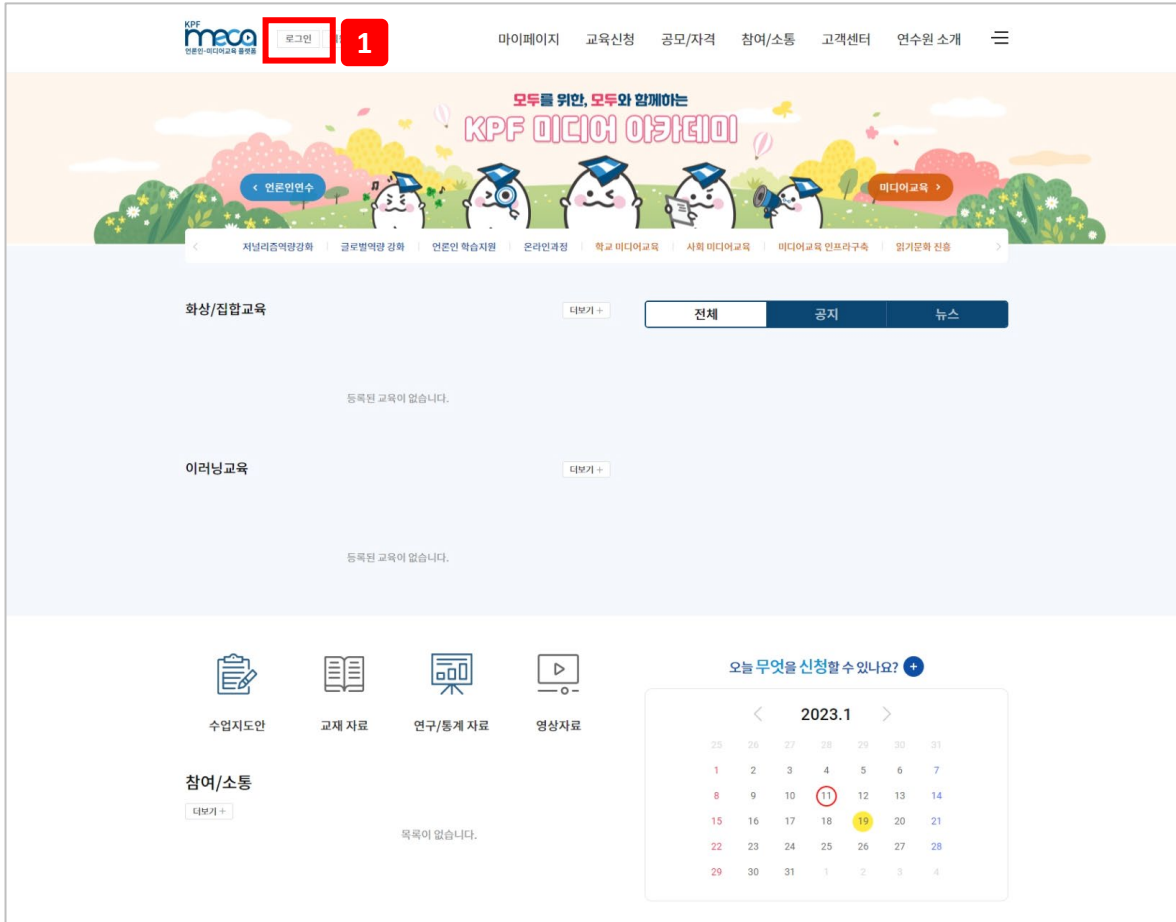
KPF meaa
언론인·미디어교육 플랫폼

로그인

1

마이페이지 교육신청 공모/자격 참여/소통 고객센터 연수원 소개

모두를 위한, 모두와 함께하는
KPF 미디어 아카데미

‹ 언론인연수

미디어교육 ›

저널리즘역량강화 | 글로벌역량 강화 | 언론인 학습지원 | 온라인과정 | 학교 미디어교육 | 사회 미디어교육 | 미디어교육 인프라구축 | 읽기문화 진흥

화상/집합교육

더보기 +

전체 공지 뉴스

등록된 교육이 없습니다.

이러닝교육

더보기 +

등록된 교육이 없습니다.

수업지도안 교재 자료 연구/통계 자료 영상자료

오늘 무엇을 신청할 수 있나요? +

2023.1

| | | | | | | |
|---|---|---|---|---|---|---|
| 25 | 26 | 27 | 28 | 29 | 30 | 31 |
| 1 | 2 | 3 | 4 | 5 | 6 | 7 |
| 8 | 9 | 10 | 11 | 12 | 13 | 14 |
| 15 | 16 | 17 | 18 | 19 | 20 | 21 |
| 22 | 23 | 24 | 25 | 26 | 27 | 28 |
| 29 | 30 | 31 | 1 | 2 | 3 | 4 |

참여/소통

더보기 +

목록이 없습니다.